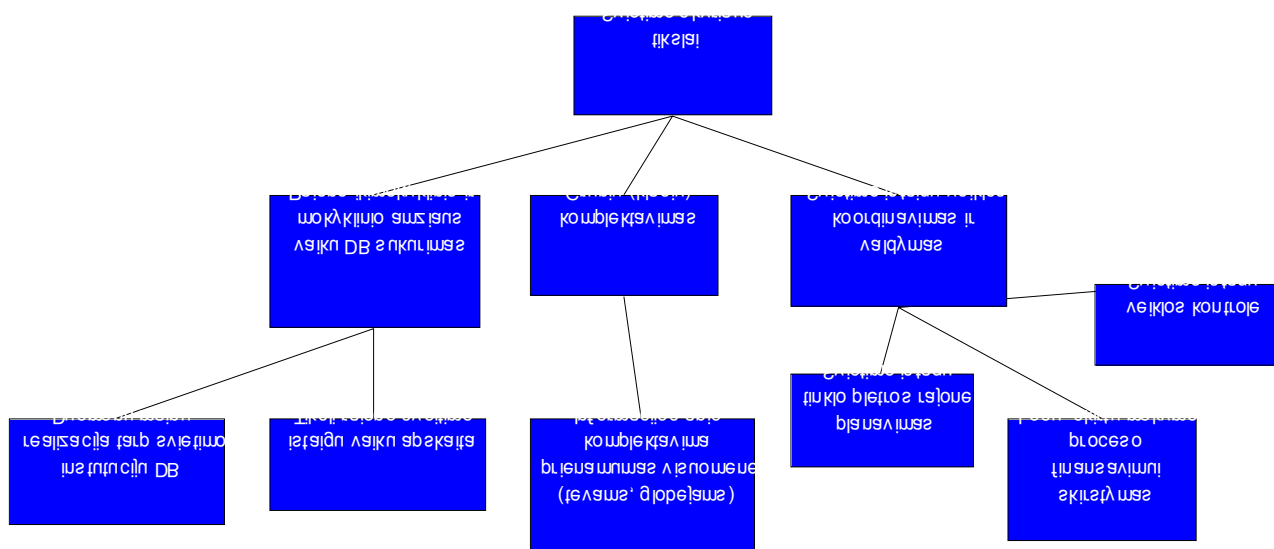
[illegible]
tikslai

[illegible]
mokyklinio amžiaus
vaikų DB sukūrimas

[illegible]
komplektavimas

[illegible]
koordinavimas ir
valdymas

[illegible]
veiklos kontrolė

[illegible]
realizacija tarp švietimo
institucijų DB

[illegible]
įstaigų vaikų apskaita

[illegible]
komplektavima
priėmimas visuomenė
(tėvams, globėjams)

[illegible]
tinklo pietros rajone
planavimas

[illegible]
proceso
finansavimui
skirstymas